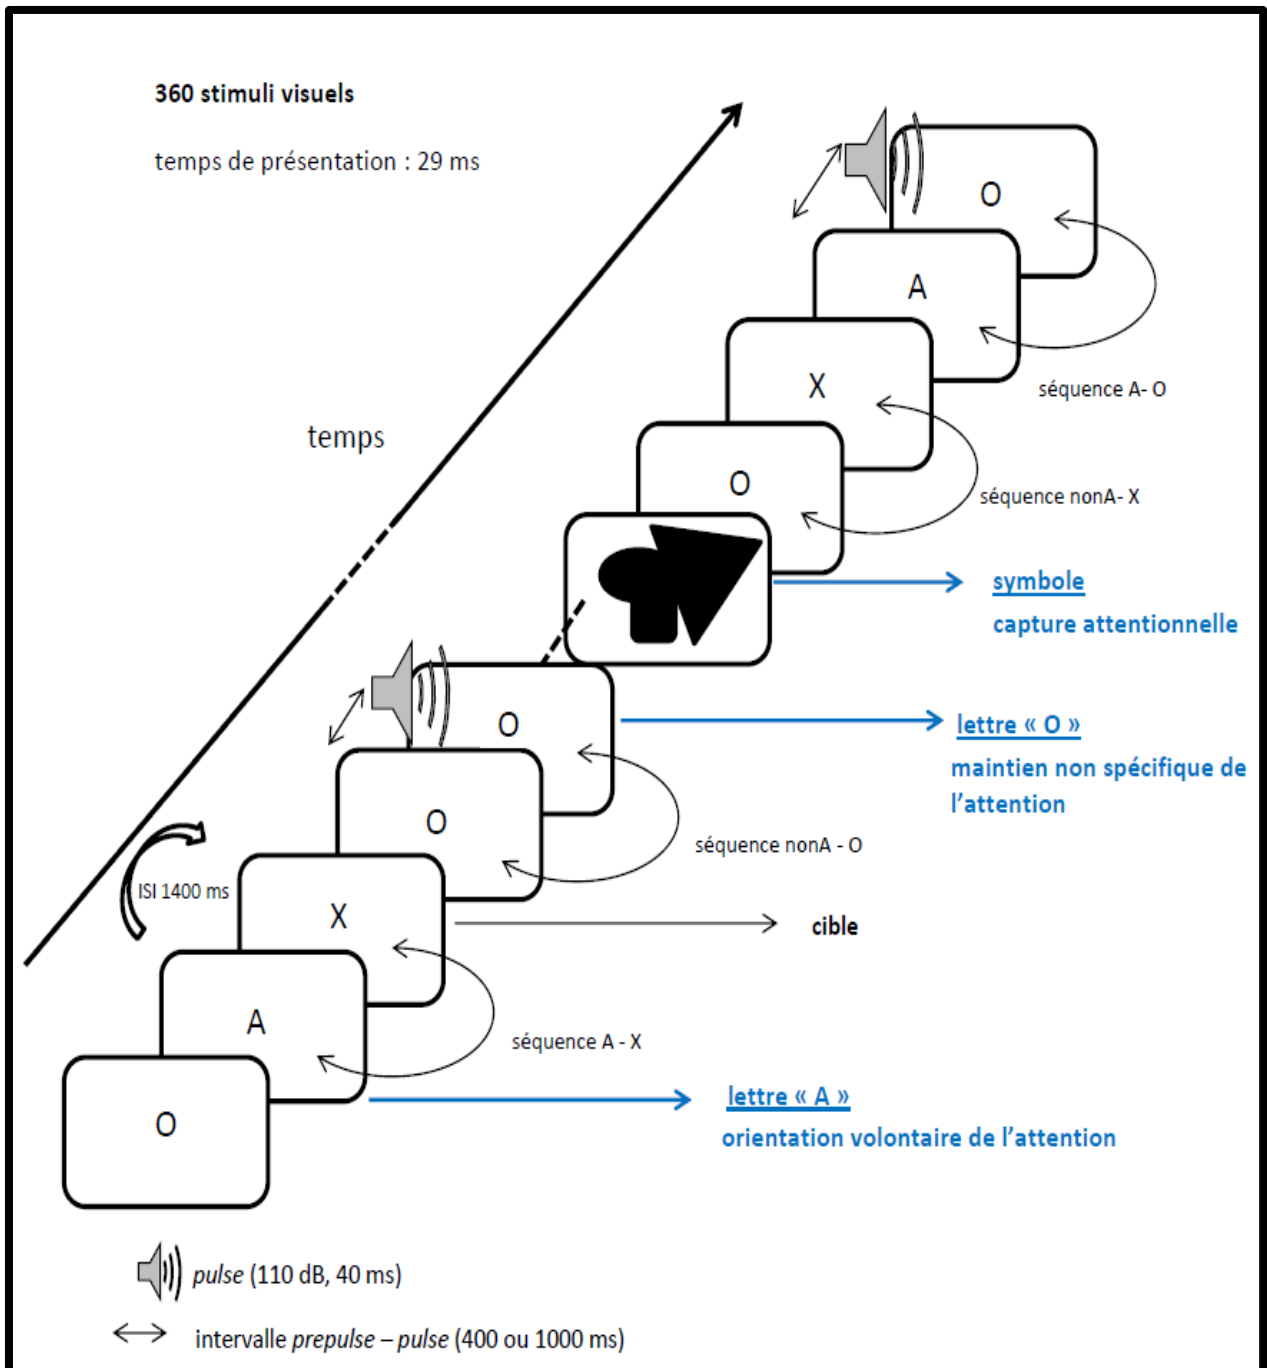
360 stimuli visuels

temps de présentation : 29 ms

temps

O

A

séquence A- O

X

séquence nonA- X

O

symbole

capture attentionnelle

O

lettre « O »

maintien non spécifique de l'attention

O

séquence nonA - O

ISI 1400 ms

X

cible

A

séquence A - X

O

lettre « A »

orientation volontaire de l'attention

pulse (110 dB, 40 ms)

intervalle prepulse – pulse (400 ou 1000 ms)